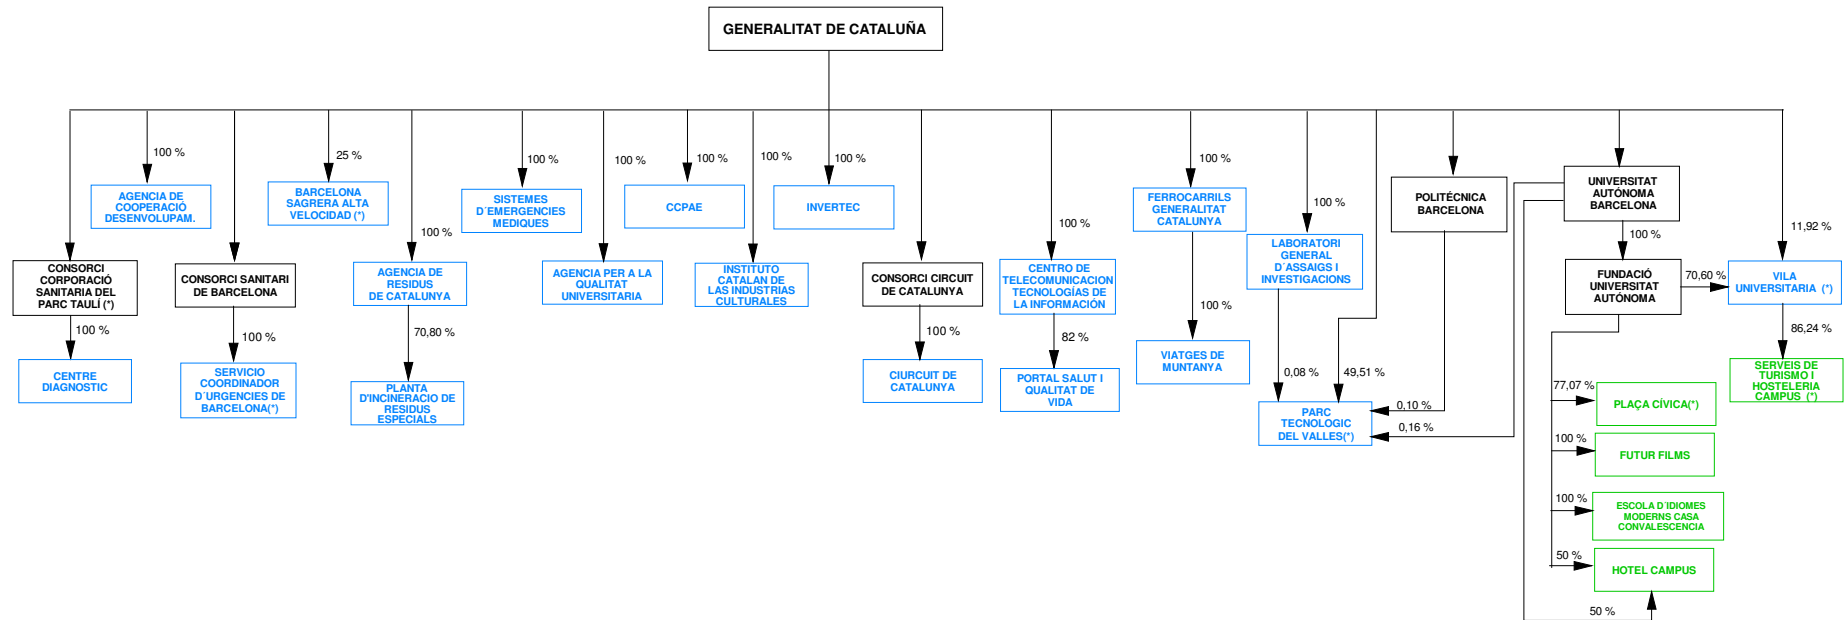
GENERALITAT DE CATALUÑA

100 %
AGENCIA DE COOPERACIÓ DESENVOLUPAM.

25 %
BARCELONA SAGRERA ALTA VELOCIDAD (*)

100 %
SISTEMES D´EMERGENCIES MEDIQUES

100 %
AGENCIA PER A LA QUALITAT UNIVERSITARIA

100 %
CCPAE

100 %
INSTITUTO CATALAN DE LAS INDUSTRIAS CULTURALES

100 %
INVERTEC

100 %
FERROCARRILS GENERALITAT CATALUNYA

100 %
VIATGES DE MUNTANYA

100 %
LABORATORI GENERAL D´ASSAIGS I INVESTIGACIONS

POLITÉCNICA BARCELONA

UNIVERSITAT AUTÓNOMA BARCELONA

100 %
FUNDACIÓ UNIVERSITAT AUTÓNOMA

70,60 %
VILA UNIVERSITARIA (*)

11,92 %

86,24 %
SERVEIS DE TURISMO I HOSTELERIA CAMPUS (*)

CONSORCI CORPORACIÓ SANITARIA DEL PARC TAULÍ (*)
100 %
CENTRE DIAGNOSTIC

CONSORCI SANITARI DE BARCELONA
100 %
SERVICIO COORDINADOR D´URGENCIES DE BARCELONA(*)

100 %
AGENCIA DE RESIDUS DE CATALUNYA
70,80 %
PLANTA D'INCINERACIO DE RESIDUS ESPECIALS

CONSORCI CIRCUIT DE CATALUNYA
100 %
CIURCUIT DE CATALUNYA

100 %
CENTRO DE TELECOMUNICACION TECNOLOGIAS DE LA INFORMACIÓN
82 %
PORTAL SALUT I QUALITAT DE VIDA

0,08 %
49,51 %
0,10 %
0,16 %
PARC TECNOLOGIC DEL VALLES(*)

77,07 %
PLAÇA CÍVICA(*)
100 %
FUTUR FILMS
100 %
ESCOLA D´IDIOMES MODERNS CASA CONVALESCENCIA
50 %
HOTEL CAMPUS
50 %